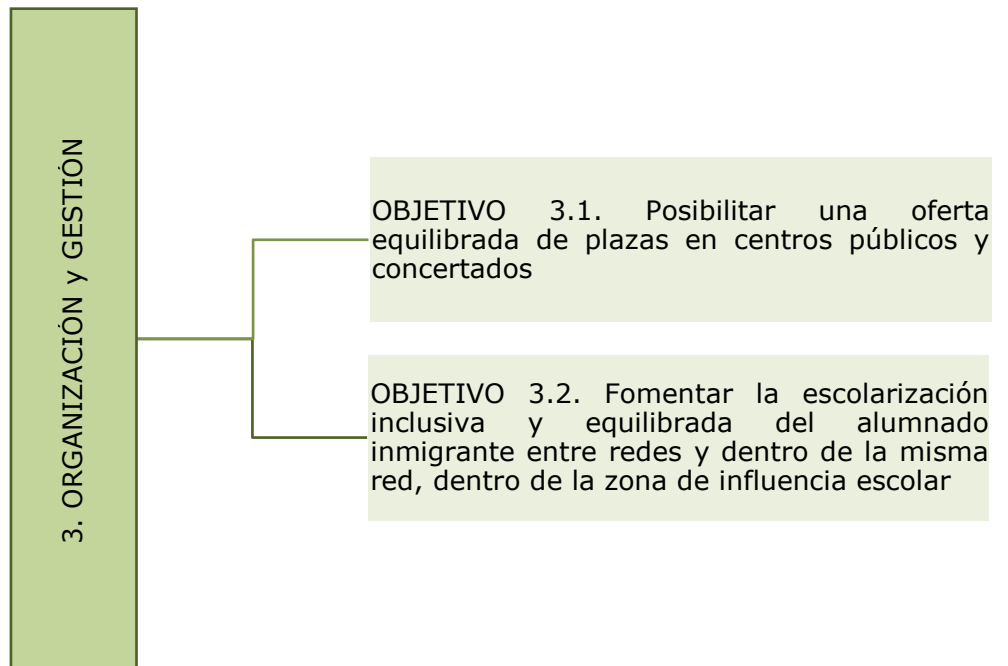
3. ORGANIZACIÓN y GESTIÓN

OBJETIVO 3.1. Posibilitar una oferta equilibrada de plazas en centros públicos y concertados

OBJETIVO 3.2. Fomentar la escolarización inclusiva y equilibrada del alumnado inmigrante entre redes y dentro de la misma red, dentro de la zona de influencia escolar